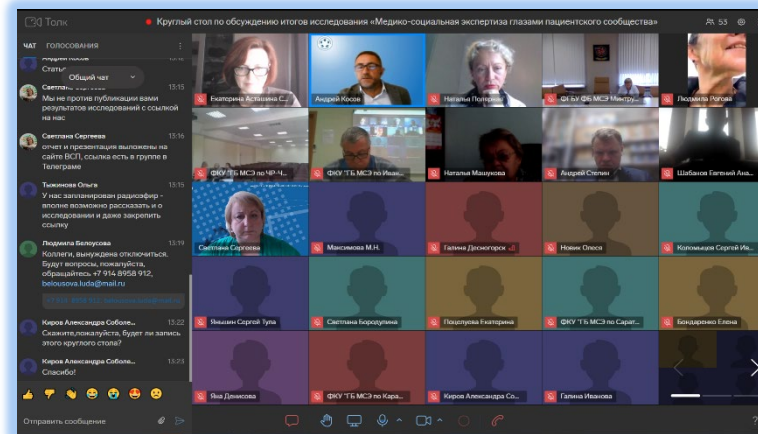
Толк

Круглый стол по обсуждению итогов исследования «Медико-социальная экспертиза глазами пациентского сообщества»

53

ЧАТ ГОЛОСОВАНИЯ

Андрей Косов 13:15
Статьи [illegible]

Общий чат

Светлана Сергеева 13:15
Мы не против публикации вами результатов исследований с ссылкой на нас

Светлана Сергеева 13:16
отчет и презентация выложены на сайте ВСП, ссылка есть в группе в Телеграме

Тыжинова Ольга 13:15
У нас запланирован радиоэфир - вполне возможно рассказать и о исследовании и даже закрепить ссылку

Людмила Белоусова 13:19
Коллеги, вынуждена отключиться. Будут вопросы, пожалуйста, обращайтесь +7 914 8958 912, belousova.luda@mail.ru

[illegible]

Киров Александра Соболе... 13:22
Скажите,пожалуйста, будет ли запись этого круглого стола?

Киров Александра Соболе... 13:23
Спасибо!

Отправить сообщение

Екатерина Асташина С...
Андрей Косов
Наталья Попернак
ФГ БУ ФБ МСЭ Минтр...
Людмила Рогова
ФКУ "ГБ МСЭ по ЧР Ч...
ФКУ "ГБ МСЭ по Иван...
Наталья Машукова
Андрей Стелин
Шабанов Евгений Ана...
Светлана Сергеева
Максимова М.Н.
Галина Десногорск
Новик Олеся
Коломыцев Сергей Ив...
Янышин Сергей Тула
Светлана Бородулина
Поцолуева Екатерина
ФКУ "ГБ МСЭ по Сарат...
Бондаренко Елена
Яна Денисова
ФКУ "ГБ МСЭ по Кара...
Киров Александра Со...
Галина Иванова